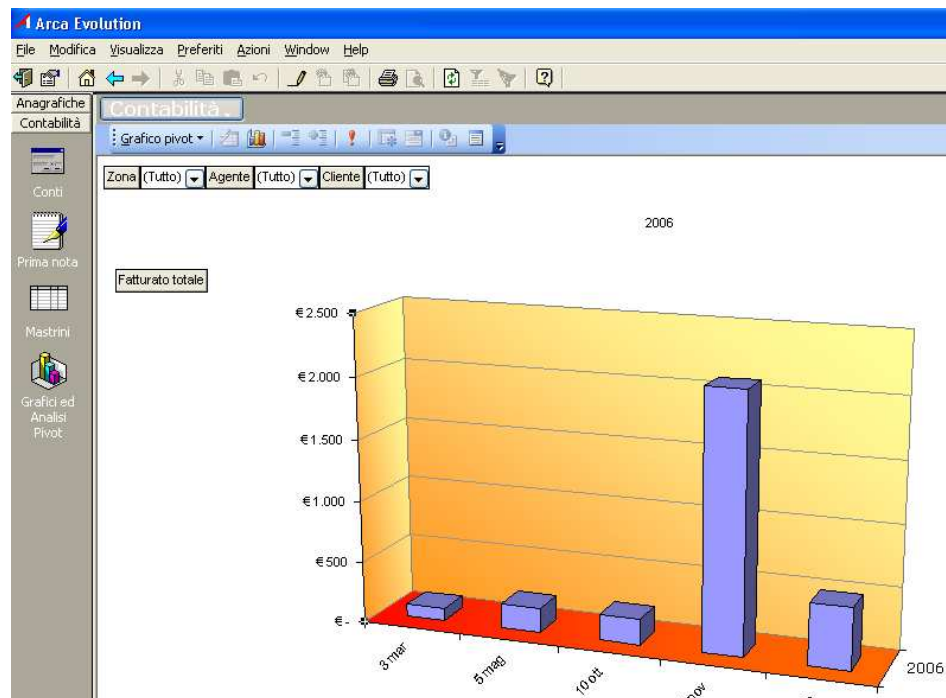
Arca Evolution

File Modifica Visualizza Preferiti Azioni Window Help

Anagrafiche
Contabilità

Contabilità

Grafico pivot

Conti

Prima nota

Mastrini

Grafici ed Analisi Pivot

Zona (Tutto) Agente (Tutto) Cliente (Tutto)

2006

Fatturato totale

€ 2.500
€ 2.000
€ 1.500
€ 1.000
€ 500
€ -

3 mar
5 mag
10 ott
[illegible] nov
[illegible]

2006